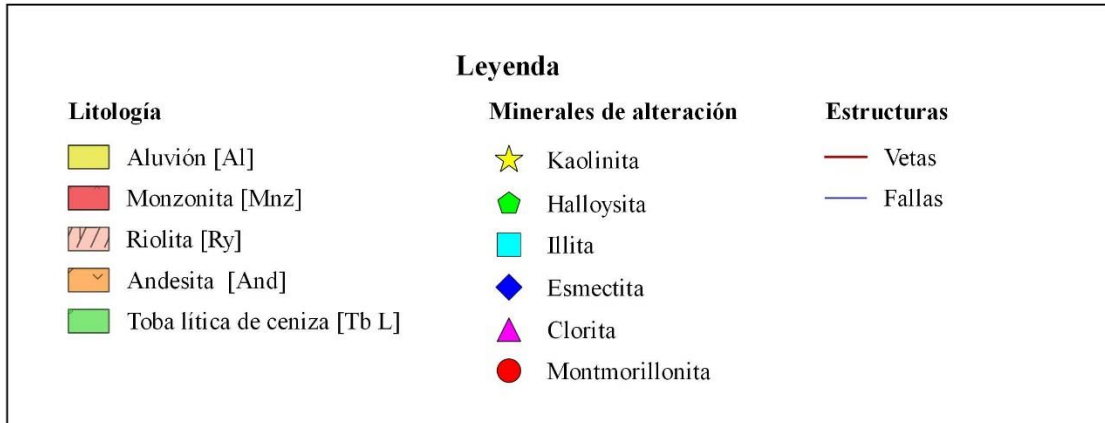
Leyenda

Litología

Aluvión [Al]

Monzonita [Mnz]

Riolita [Ry]

Andesita [And]

Toba lítica de ceniza [Tb L]

Minerales de alteración

Kaolinita

Halloysita

Illita

Esmectita

Clorita

Montmorillonita

Estructuras

Vetas

Fallas